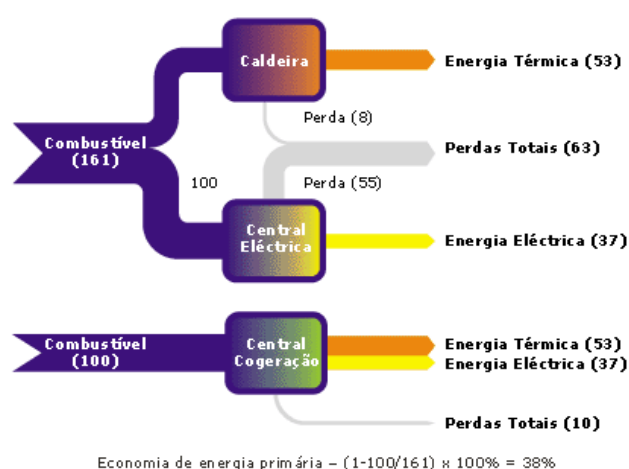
Caldeira

Energia Térmica (53)

Perda (8)

Combustível (161)

Perdas Totais (63)

100

Perda (55)

Central Eléctrica

Energia Eléctrica (37)

Combustível (100)

Central Cogeração

Energia Térmica (53)

Energia Eléctrica (37)

Perdas Totais (10)

Economia de energia primária – (1-100/161) x 100% = 38%